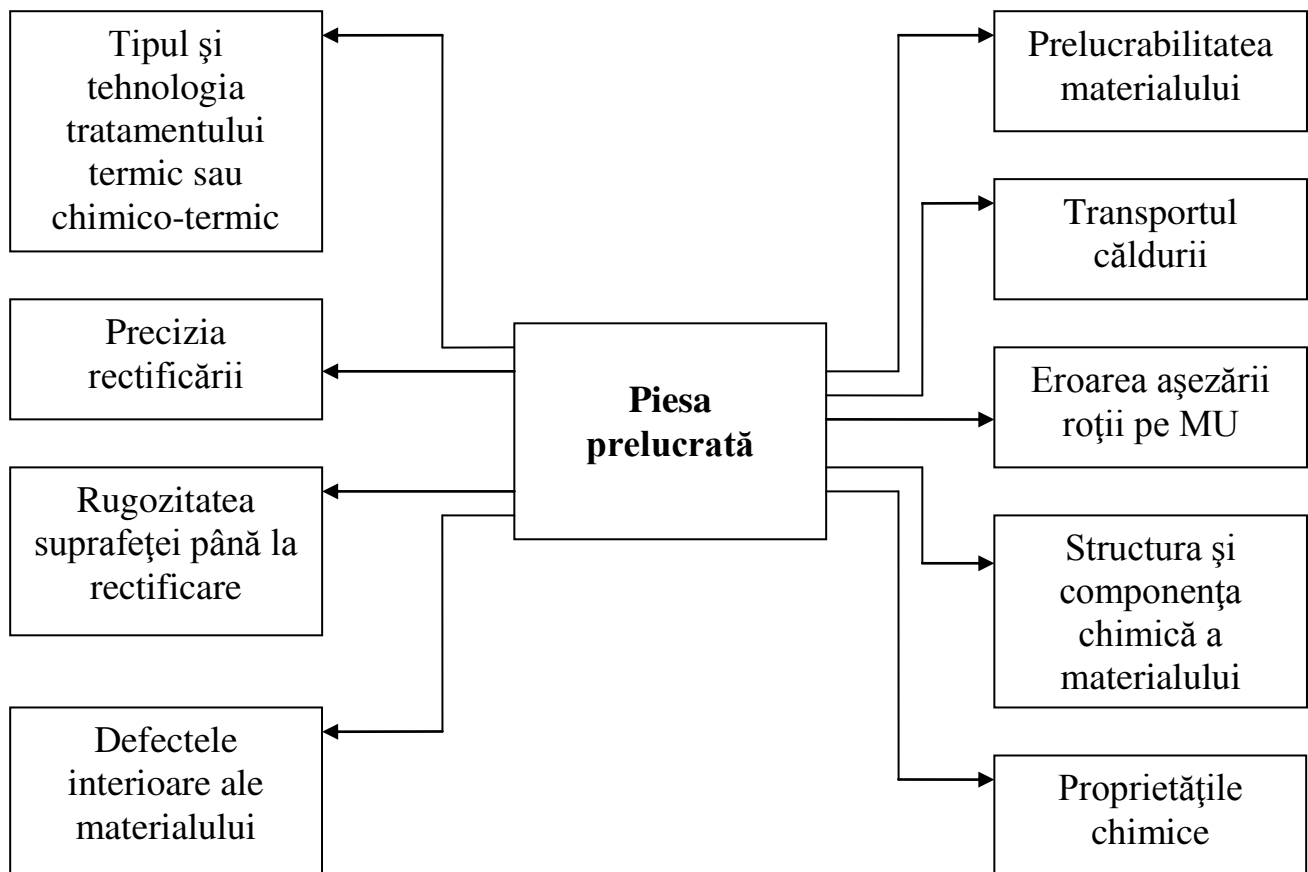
Tipul şi tehnologia tratamentului termic sau chimico-termic

Precizia rectificării

Rugozitatea suprafeţei până la rectificare

Defectele interioare ale materialului

Piesa prelucrată

Prelucrabilitatea materialului

Transportul căldurii

Eroarea aşezării roţii pe MU

Structura şi componenţa chimică a materialului

Proprietăţile chimice